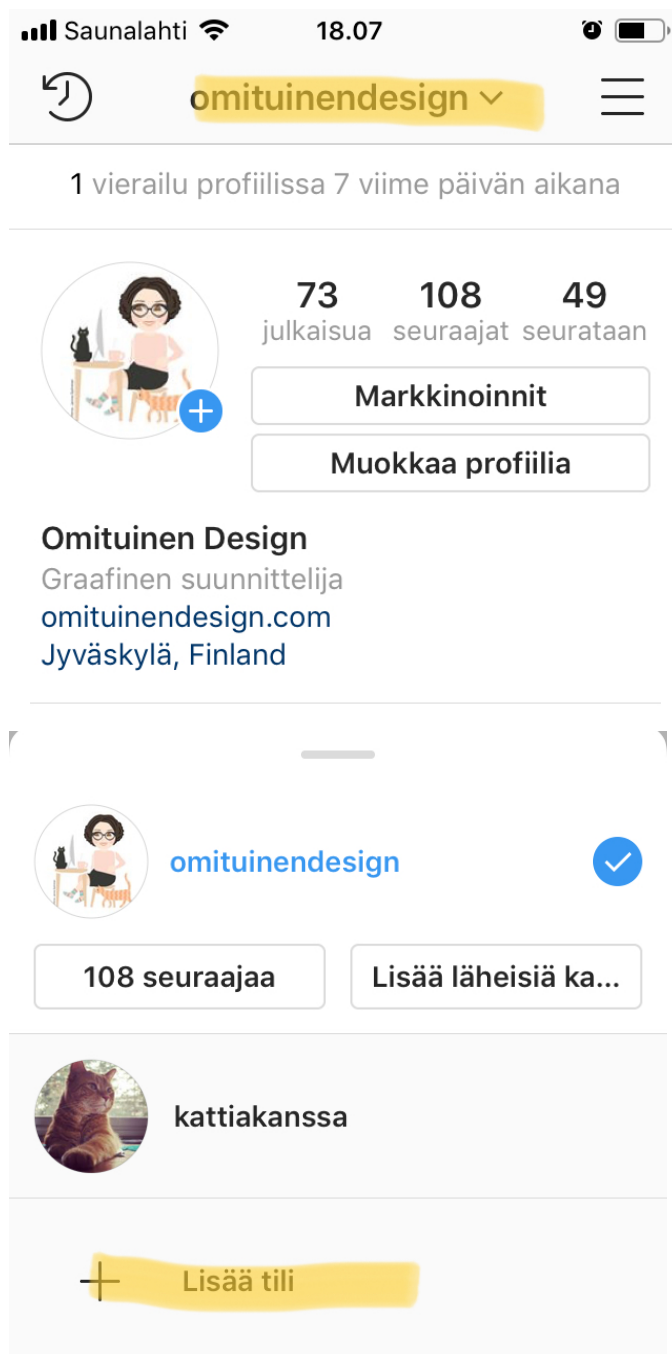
Saunalahti 18.07

omituinendesign

1 vierailu profiilissa 7 viime päivän aikana

73 julkaisua
108 seuraajat
49 seurataan

Markkinoinnit

Muokkaa profiilia

Omituinen Design
Graafinen suunnittelija
omituinendesign.com
Jyväskylä, Finland

omituinendesign

108 seuraajaa

Lisää läheisiä ka...

kattiakanssa

+ Lisää tili